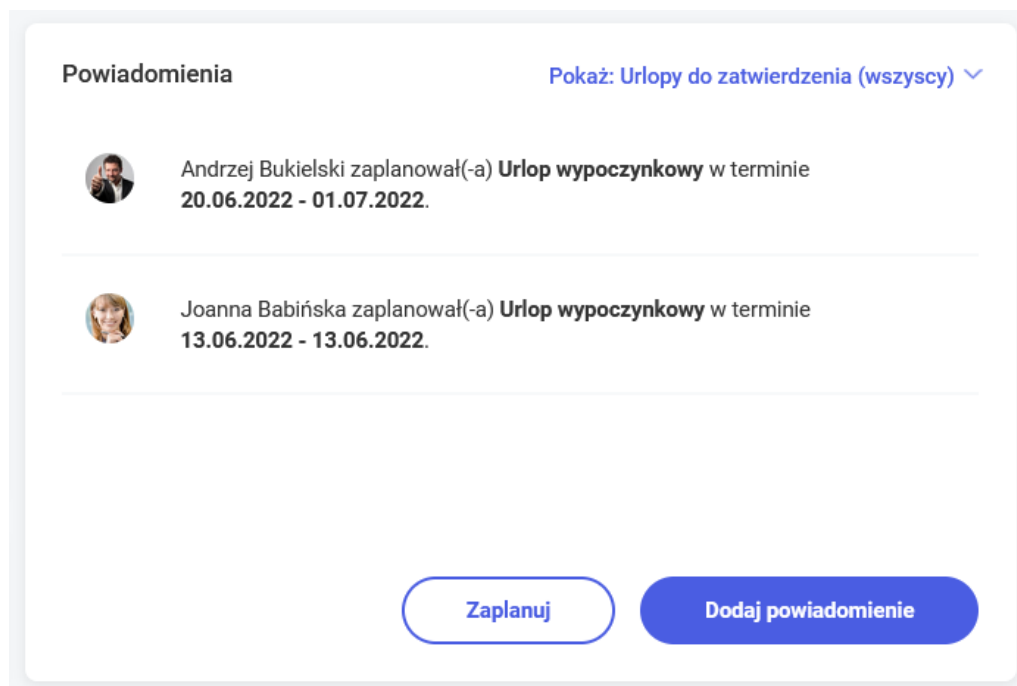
Powiadomienia

Pokaż: Urlopy do zatwierdzenia (wszyscy)

Andrzej Bukielski zaplanował(-a) **Urlop wypoczynkowy** w terminie **20.06.2022 - 01.07.2022**.

Joanna Babińska zaplanował(-a) **Urlop wypoczynkowy** w terminie **13.06.2022 - 13.06.2022**.

Zaplanuj

Dodaj powiadomienie